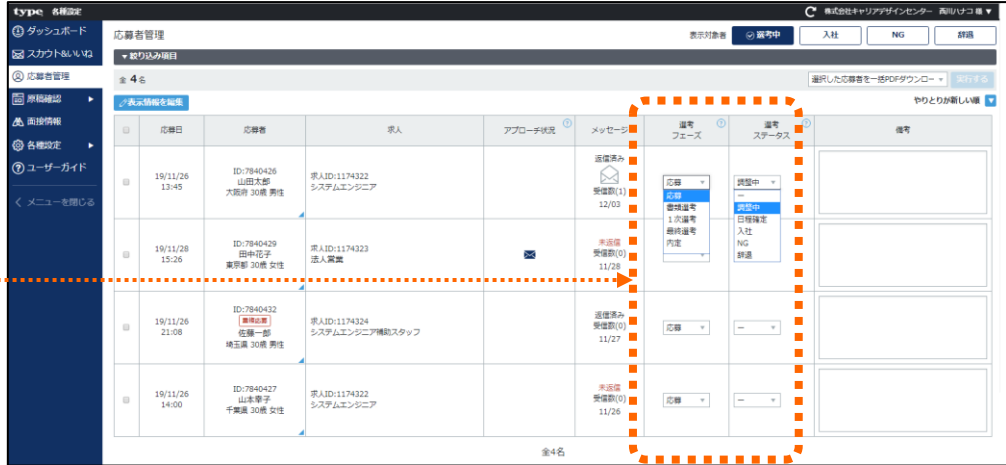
type 各種設定

株式会社キャリアデザインセンター 西川ハナコ 様 ▼

ダッシュボード
スカウト&いいね
応募者管理
原稿確認 ▶
面接情報
各種設定 ▶
ユーザーガイド
メニューを閉じる

応募者管理

表示対象者 選考中 入社 NG 辞退

▼絞り込み項目

全 4 名

選択した応募者を一括PDFダウンロー ▼ 実行する

表示情報を編集

やりとりが新しい順 ▼

| | 応募日 | 応募者 | 求人 | アプローチ状況 | メッセージ | 選考フェーズ | 選考ステータス | 備考 |
|---|---|---|---|---|---|---|---|---|
| | 19/11/26 13:45 | ID:7840426 山田太郎 大阪府 30歳 男性 | 求人ID:1174322 システムエンジニア | | 返信済み 受信数(1) 12/03 | 応募 ▼ 応募 書類選考 1次選考 最終選考 内定 | 調整中 ▼ ー 調整中 日程確定 入社 NG 辞退 | |
| | 19/11/28 15:26 | ID:7840429 田中花子 東京都 30歳 女性 | 求人ID:1174323 法人営業 | | 未返信 受信数(0) 11/28 | | | |
| | 19/11/26 21:08 | ID:7840432 書類必着 佐藤一郎 埼玉県 30歳 男性 | 求人ID:1174324 システムエンジニア補助スタッフ | | 返信済み 受信数(0) 11/27 | 応募 ▼ | ー ▼ | |
| | 19/11/26 14:00 | ID:7840427 山本幸子 千葉県 30歳 女性 | 求人ID:1174322 システムエンジニア | | 未返信 受信数(0) 11/26 | 応募 ▼ | ー ▼ | |

全4名